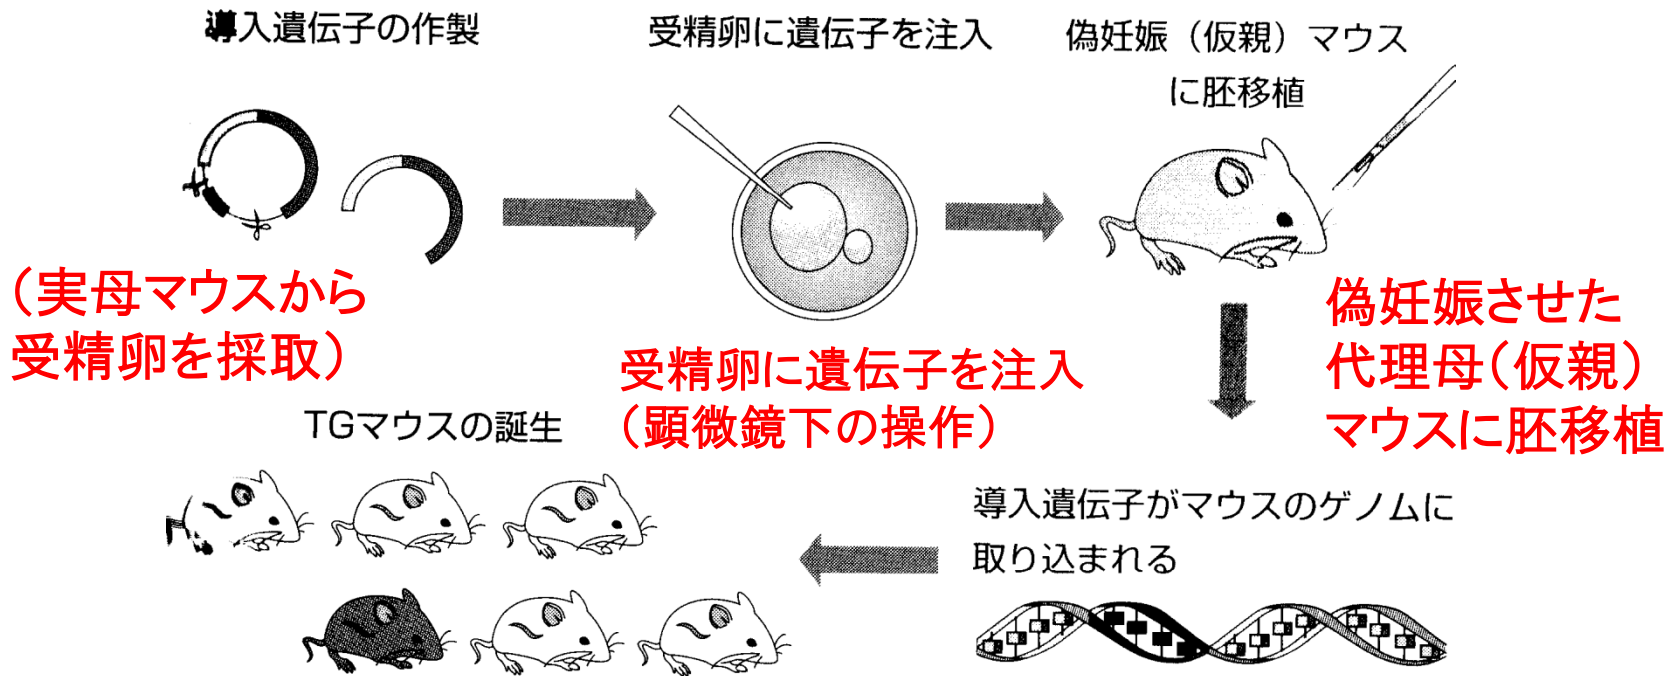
導入遺伝子の作製

受精卵に遺伝子を注入

偽妊娠（仮親）マウスに胚移植

（実母マウスから受精卵を採取）

受精卵に遺伝子を注入（顕微鏡下の操作）

偽妊娠させた代理母（仮親）マウスに胚移植

TGマウスの誕生

導入遺伝子がマウスのゲノムに取り込まれる